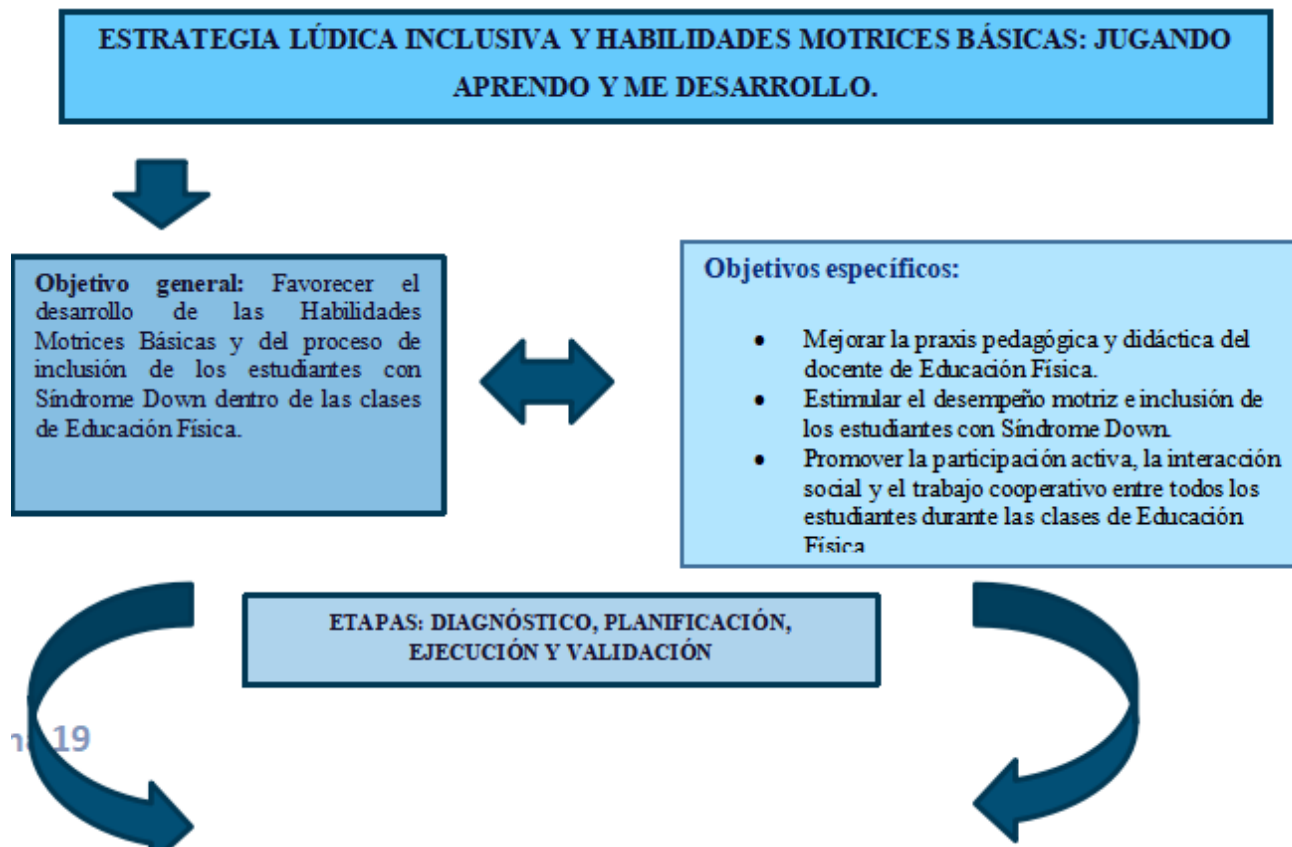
ESTRATEGIA LÚDICA INCLUSIVA Y HABILIDADES MOTRICES BÁSICAS: JUGANDO APRENDO Y ME DESARROLLO.

**Objetivo general:** Favorecer el desarrollo de las Habilidades Motrices Básicas y del proceso de inclusión de los estudiantes con Síndrome Down dentro de las clases de Educación Física.

**Objetivos específicos:**

- Mejorar la praxis pedagógica y didáctica del docente de Educación Física.
- Estimular el desempeño motriz e inclusión de los estudiantes con Síndrome Down.
- Promover la participación activa, la interacción social y el trabajo cooperativo entre todos los estudiantes durante las clases de Educación Física.

ETAPAS: DIAGNÓSTICO, PLANIFICACIÓN, EJECUCIÓN Y VALIDACIÓN

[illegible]19